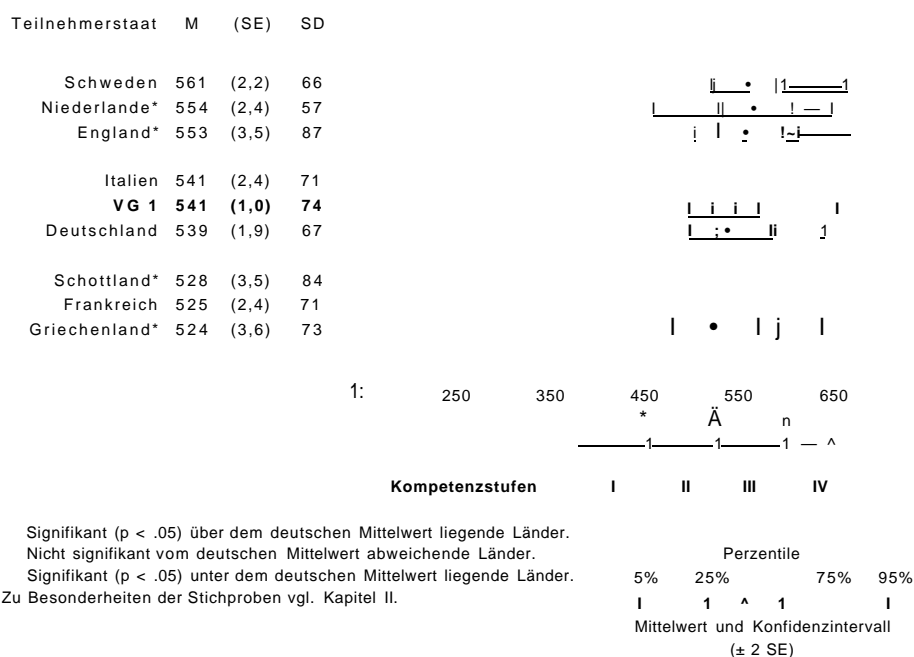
| Teilnehmerstaat | M | (SE) | SD |
|---|---|---|---|
| Schweden | 561 | (2,2) | 66 |
| Niederlande* | 554 | (2,4) | 57 |
| England* | 553 | (3,5) | 87 |
| Italien | 541 | (2,4) | 71 |
| **VG 1** | **541** | **(1,0)** | **74** |
| Deutschland | 539 | (1,9) | 67 |
| Schottland* | 528 | (3,5) | 84 |
| Frankreich | 525 | (2,4) | 71 |
| Griechenland* | 524 | (3,6) | 73 |

1: 250 350 450 550 650

**Kompetenzstufen** I II III IV

Signifikant (p < .05) über dem deutschen Mittelwert liegende Länder.
Nicht signifikant vom deutschen Mittelwert abweichende Länder.
Signifikant (p < .05) unter dem deutschen Mittelwert liegende Länder.
Zu Besonderheiten der Stichproben vgl. Kapitel II.

Perzentile
5% 25% 75% 95%
Mittelwert und Konfidenzintervall
(± 2 SE)